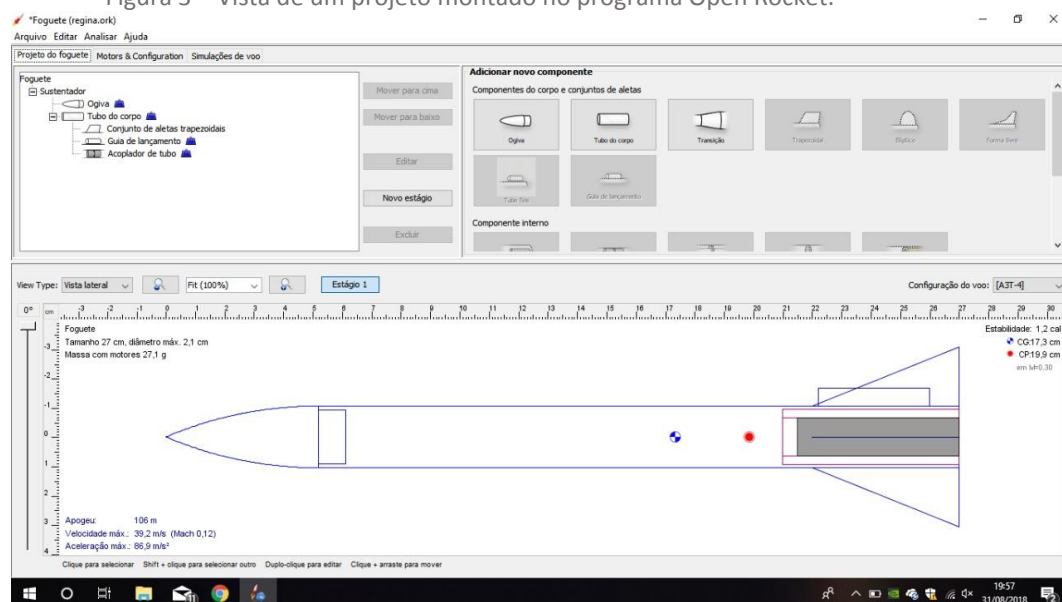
Figura 5 – Vista de um projeto montado no programa Open Rocket.

*Foguete (regina.ork)

Arquivo Editar Analisar Ajuda

Projeto do foguete | Motors & Configuration | Simulações de voo

Foguete
Sustentador
Ogiva
Tubo do corpo
Conjunto de aletas trapezoidais
Guia de lançamento
Acoplador de tubo

Mover para cima
Mover para baixo
Editar
Novo estágio
Excluir

Adicionar novo componente
Componentes do corpo e conjuntos de aletas
Ogiva | Tubo do corpo | Transição | Trapezoidal | Elíptico | Forma livre
Tube fins | Guia de lançamento
Componente interno

View Type: Vista lateral | Fit (100%) | Estágio 1

Configuração do voo: [A3T-4]

0° cm 0 1 2 3 4 5 6 7 8 9 10 11 12 13 14 15 16 17 18 19 20 21 22 23 24 25 26 27 28 29 30

Foguete
Tamanho 27 cm, diâmetro máx. 2,1 cm
Massa com motores 27,1 g

Estabilidade: 1,2 cal
CG:17,3 cm
CP:19,9 cm
em M=0,30

Apogeu: 106 m
Velocidade máx.: 39,2 m/s (Mach 0,12)
Aceleração máx.: 86,9 m/s²

Clique para selecionar Shift + clique para selecionar outro Duplo-clique para editar Clique + arraste para mover

19:57
31/08/2018